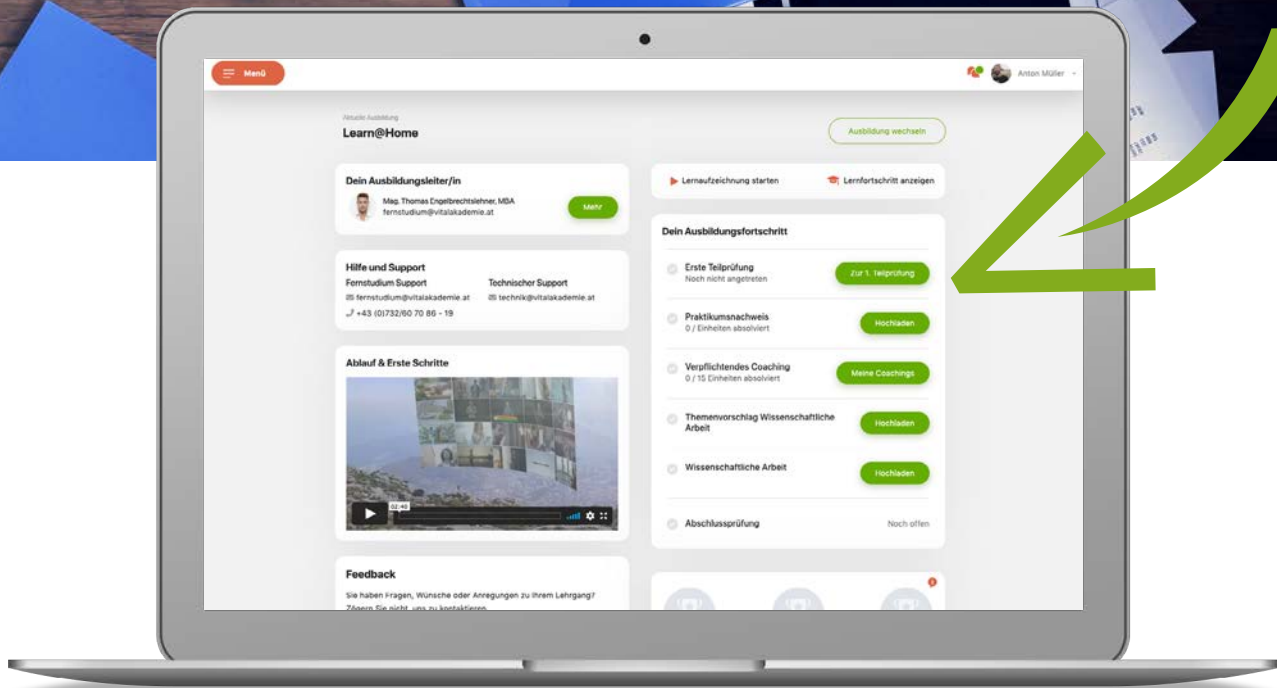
Menü

Anton Müller

Aktuelle Ausbildung
Learn@Home

Ausbildung wechseln

Dein Ausbildungsleiter/in
Mag. Thomas Engelbrechtslehner, MBA
fernstudium@vitalakademie.at
Mehr

Hilfe und Support
Fernstudium Support
fernstudium@vitalakademie.at
+43 (0)732/60 70 86 - 19
Technischer Support
technik@vitalakademie.at

Ablauf & Erste Schritte

02:40

Feedback
Sie haben Fragen, Wünsche oder Anregungen zu Ihrem Lehrgang? Zögern Sie nicht, uns zu kontaktieren.

Lernaufzeichnung starten
Lernfortschritt anzeigen

Dein Ausbildungsfortschritt

Erste Teilprüfung
Noch nicht angetreten
Zur 1. Teilprüfung

Praktikumsnachweis
0 / Einheiten absolviert
Hochladen

Verpflichtendes Coaching
0 / 15 Einheiten absolviert
Meine Coachings

Themenvorschlag Wissenschaftliche Arbeit
Hochladen

Wissenschaftliche Arbeit
Hochladen

Abschlussprüfung
Noch offen